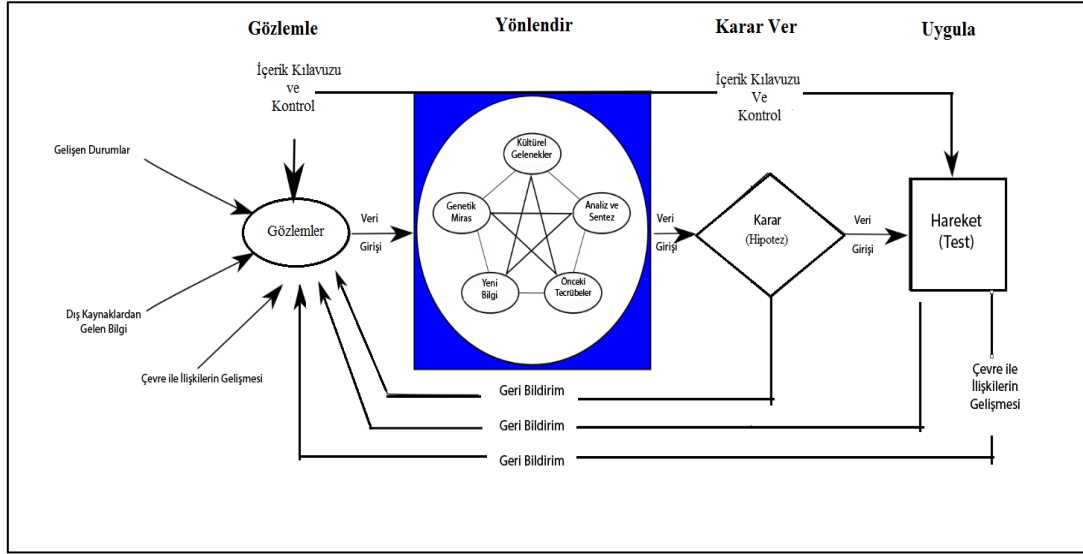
Gözlemle

Yönlendir

Karar Ver

Uygula

İçerik Kılavuzu ve Kontrol

İçerik Kılavuzu Ve Kontrol

Gelişen Durumlar

Gözlemler

Veri Girişi

Kültürel Gelenekler

Genetik Miras

Analiz ve Sentez

Yeni Bilgi

Önceki Tecrübeler

Veri Girişi

Karar (Hipotez)

Veri Girişi

Hareket (Test)

Dış Kaynaklardan Gelen Bilgi

Çevre ile İlişkilerin Gelişmesi

Çevre ile İlişkilerin Gelişmesi

Geri Bildirim

Geri Bildirim

Geri Bildirim